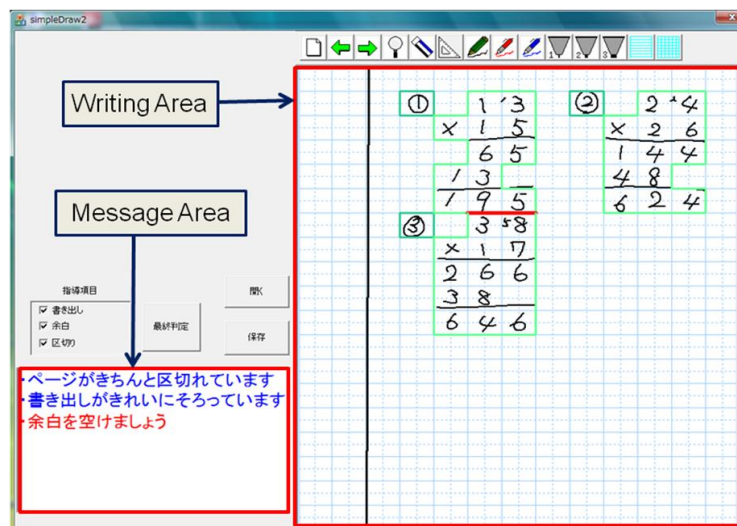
simpleDraw2

Writing Area

Message Area

指導項目
☑ 書き出し
☑ 余白
☑ 区切り

最終判定

開く

保存

・ページがきちんと区切れています
・書き出しがきれいにそろっています
・余白を空けましょう

①
$\begin{array}{r} 1\,{}^{1}3 \\ \times\ 1\,5 \\ \hline 6\,5 \\ 1\,3\ \ \\ \hline 1\,9\,5 \end{array}$

②
$\begin{array}{r} 2\,{}^{2}4 \\ \times\ 2\,6 \\ \hline 1\,4\,4 \\ 4\,8\ \ \\ \hline 6\,2\,4 \end{array}$

③
$\begin{array}{r} 3\,{}^{5}8 \\ \times\ 1\,7 \\ \hline 2\,6\,6 \\ 3\,8\ \ \\ \hline 6\,4\,6 \end{array}$